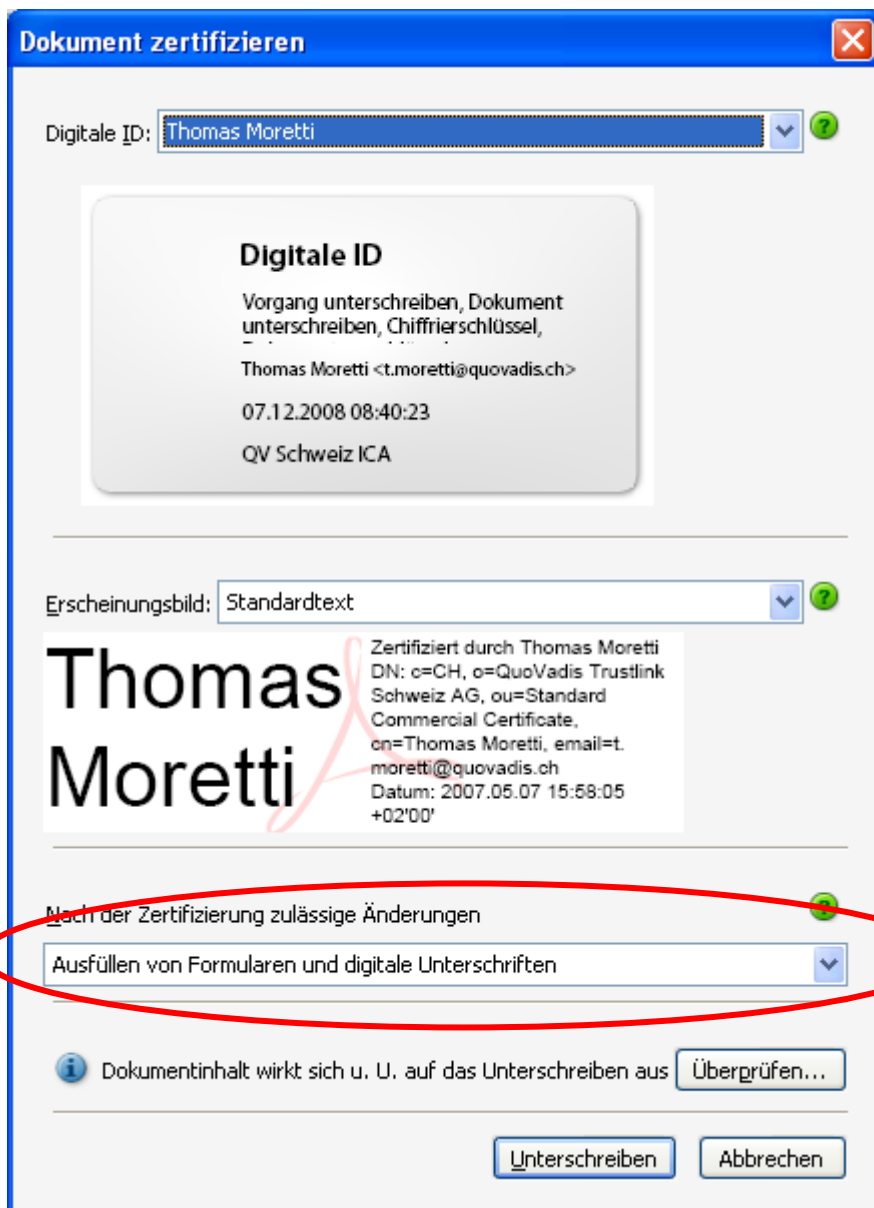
Dokument zertifizieren

Digitale ID: Thomas Moretti

Digitale ID

Vorgang unterschreiben, Dokument unterschreiben, Chiffrierschlüssel, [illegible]

Thomas Moretti <t.moretti@quovadis.ch>

07.12.2008 08:40:23

QV Schweiz ICA

Erscheinungsbild: Standardtext

Thomas Moretti

Zertifiziert durch Thomas Moretti DN: c=CH, o=QuoVadis Trustlink Schweiz AG, ou=Standard Commercial Certificate, cn=Thomas Moretti, email=t.moretti@quovadis.ch Datum: 2007.05.07 15:58:05 +02'00'

Nach der Zertifizierung zulässige Änderungen

Ausfüllen von Formularen und digitale Unterschriften

Dokumentinhalt wirkt sich u. U. auf das Unterschreiben aus

Überprüfen...

Unterschreiben

Abbrechen